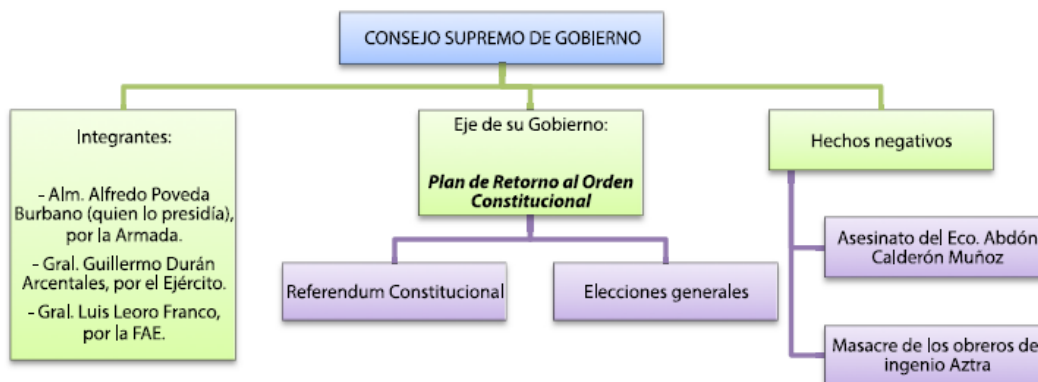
CONSEJO SUPREMO DE GOBIERNO

Integrantes:

- Alm. Alfredo Poveda Burbano (quien lo presidía), por la Armada.

- Gral. Guillermo Durán Arcentales, por el Ejército.

- Gral. Luis Leoro Franco, por la FAE.

Eje de su Gobierno:

*Plan de Retorno al Orden Constitucional*

Referendum Constitucional

Elecciones generales

Hechos negativos

Asesinato del Eco. Abdón Calderón Muñoz

Masacre de los obreros de ingenio Aztra